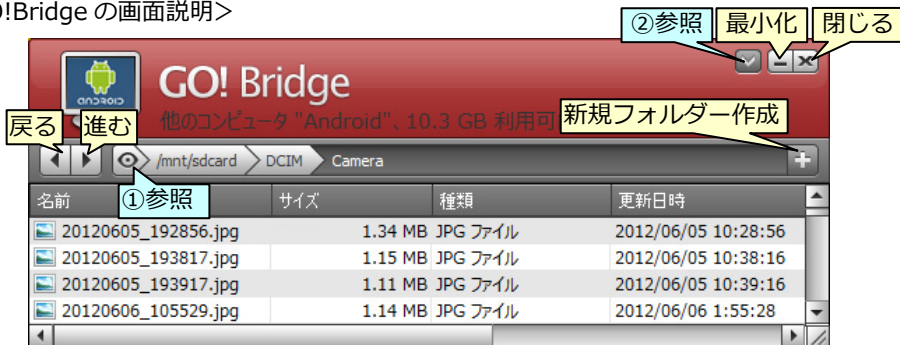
!Bridge の画面説明>

②参照 最小化 閉じる

ANDROID

GO! Bridge

他のコンピュータ "Android"、10.3 GB 利用可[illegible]

新規フォルダー作成

戻る 進む

/mnt/sdcard DCIM Camera

①参照

| 名前 | サイズ | 種類 | 更新日時 |
|---|---|---|---|
| 20120605_192856.jpg | 1.34 MB | JPG ファイル | 2012/06/05 10:28:56 |
| 20120605_193817.jpg | 1.15 MB | JPG ファイル | 2012/06/05 10:38:16 |
| 20120605_193917.jpg | 1.11 MB | JPG ファイル | 2012/06/05 10:39:16 |
| 20120606_105529.jpg | 1.14 MB | JPG ファイル | 2012/06/06 1:55:28 |